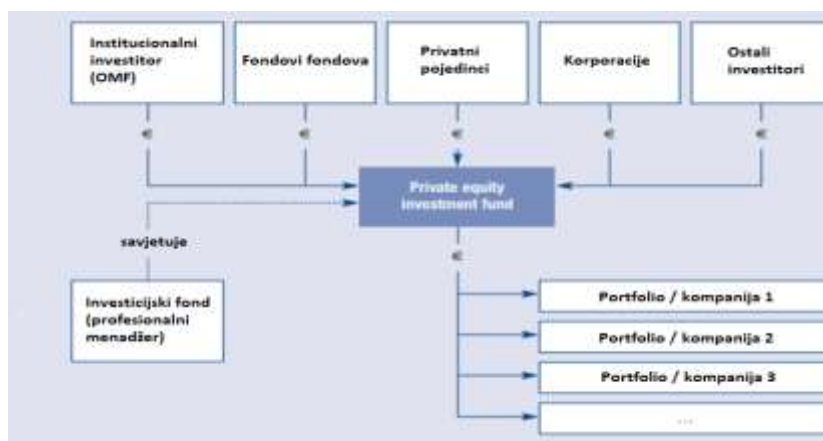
Institucionalni investitor (OMF)

Fondovi fondova

Privatni pojedinci

Korporacije

Ostali investitori

€

€

€

€

€

Private equity investment fund

savjetuje

€

Investicijski fond (profesionalni menadžer)

Portfolio / kompanija 1

Portfolio / kompanija 2

Portfolio / kompanija 3

...